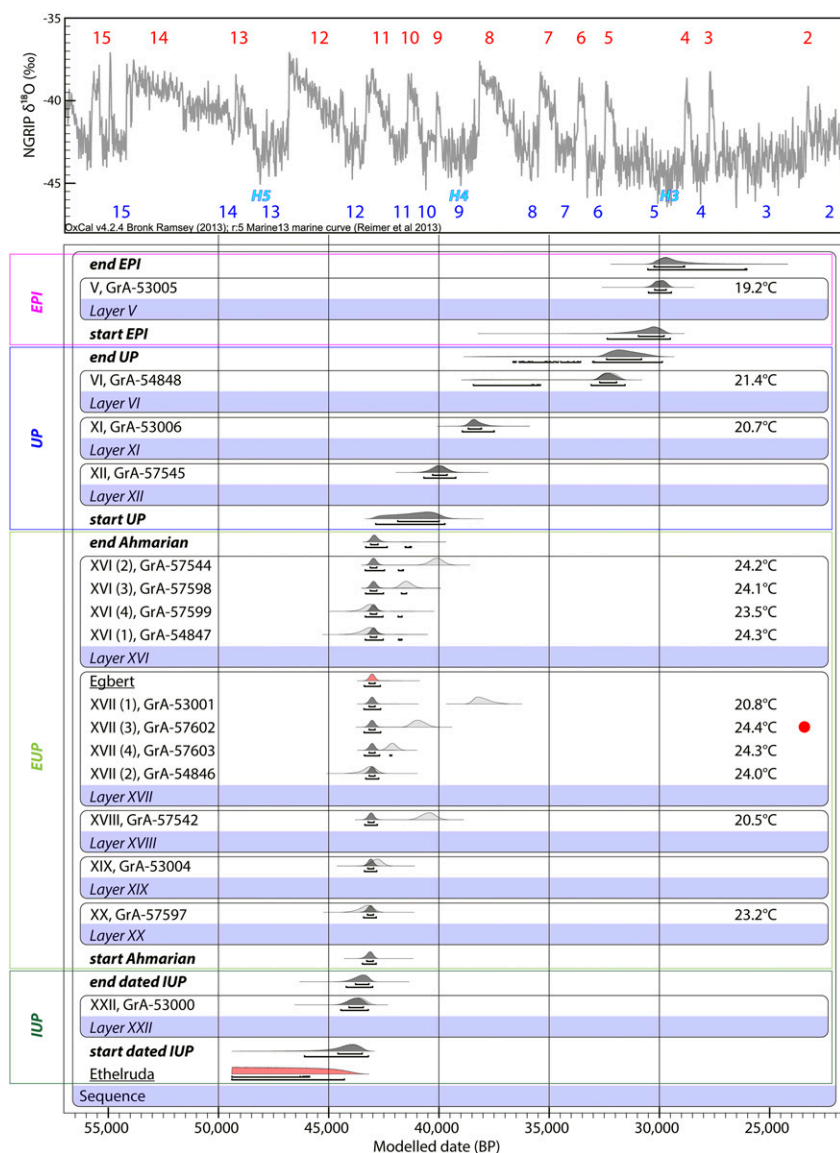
-35
-40
-45
NGRIP $\delta^{18}O$ (‰)

15 14 13 12 11 10 9 8 7 6 5 4 3 2

H5 H4 H3

15 14 13 12 11 10 9 8 7 6 5 4 3 2

OxCal v4.2.4 Bronk Ramsey (2013); r:5 Marine13 marine curve (Reimer et al 2013)

EPI
end EPI
V, GrA-53005 19.2°C
Layer V
start EPI

UP
end UP
VI, GrA-54848 21.4°C
Layer VI
XI, GrA-53006 20.7°C
Layer XI
XII, GrA-57545
Layer XII
start UP

EUP
end Ahmarian
XVI (2), GrA-57544 24.2°C
XVI (3), GrA-57598 24.1°C
XVI (4), GrA-57599 23.5°C
XVI (1), GrA-54847 24.3°C
Layer XVI
Egbert
XVII (1), GrA-53001 20.8°C
XVII (3), GrA-57602 24.4°C
XVII (4), GrA-57603 24.3°C
XVII (2), GrA-54846 24.0°C
Layer XVII
XVIII, GrA-57542 20.5°C
Layer XVIII
XIX, GrA-53004
Layer XIX
XX, GrA-57597 23.2°C
Layer XX
start Ahmarian

IUP
end dated IUP
XXII, GrA-53000
Layer XXII
start dated IUP
Ethelruda

Sequence

55,000 50,000 45,000 40,000 35,000 30,000 25,000
Modelled date (BP)